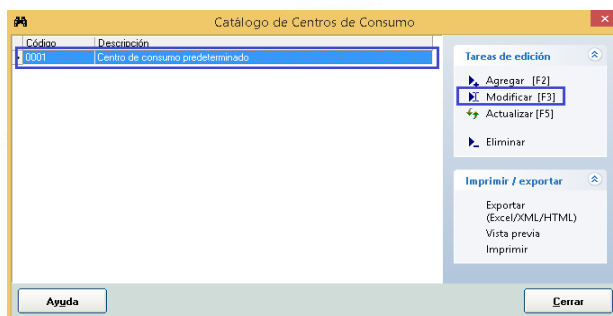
Catálogo de Centros de Consumo

| Código | Descripción |
|---|---|
| 0001 | Centro de consumo predeterminado |

Tareas de edición

Agregar [F2]
Modificar [F3]
Actualizar [F5]
Eliminar

Imprimir / exportar

Exportar (Excel/XML/HTML)
Vista previa
Imprimir

Ayuda

Cerrar